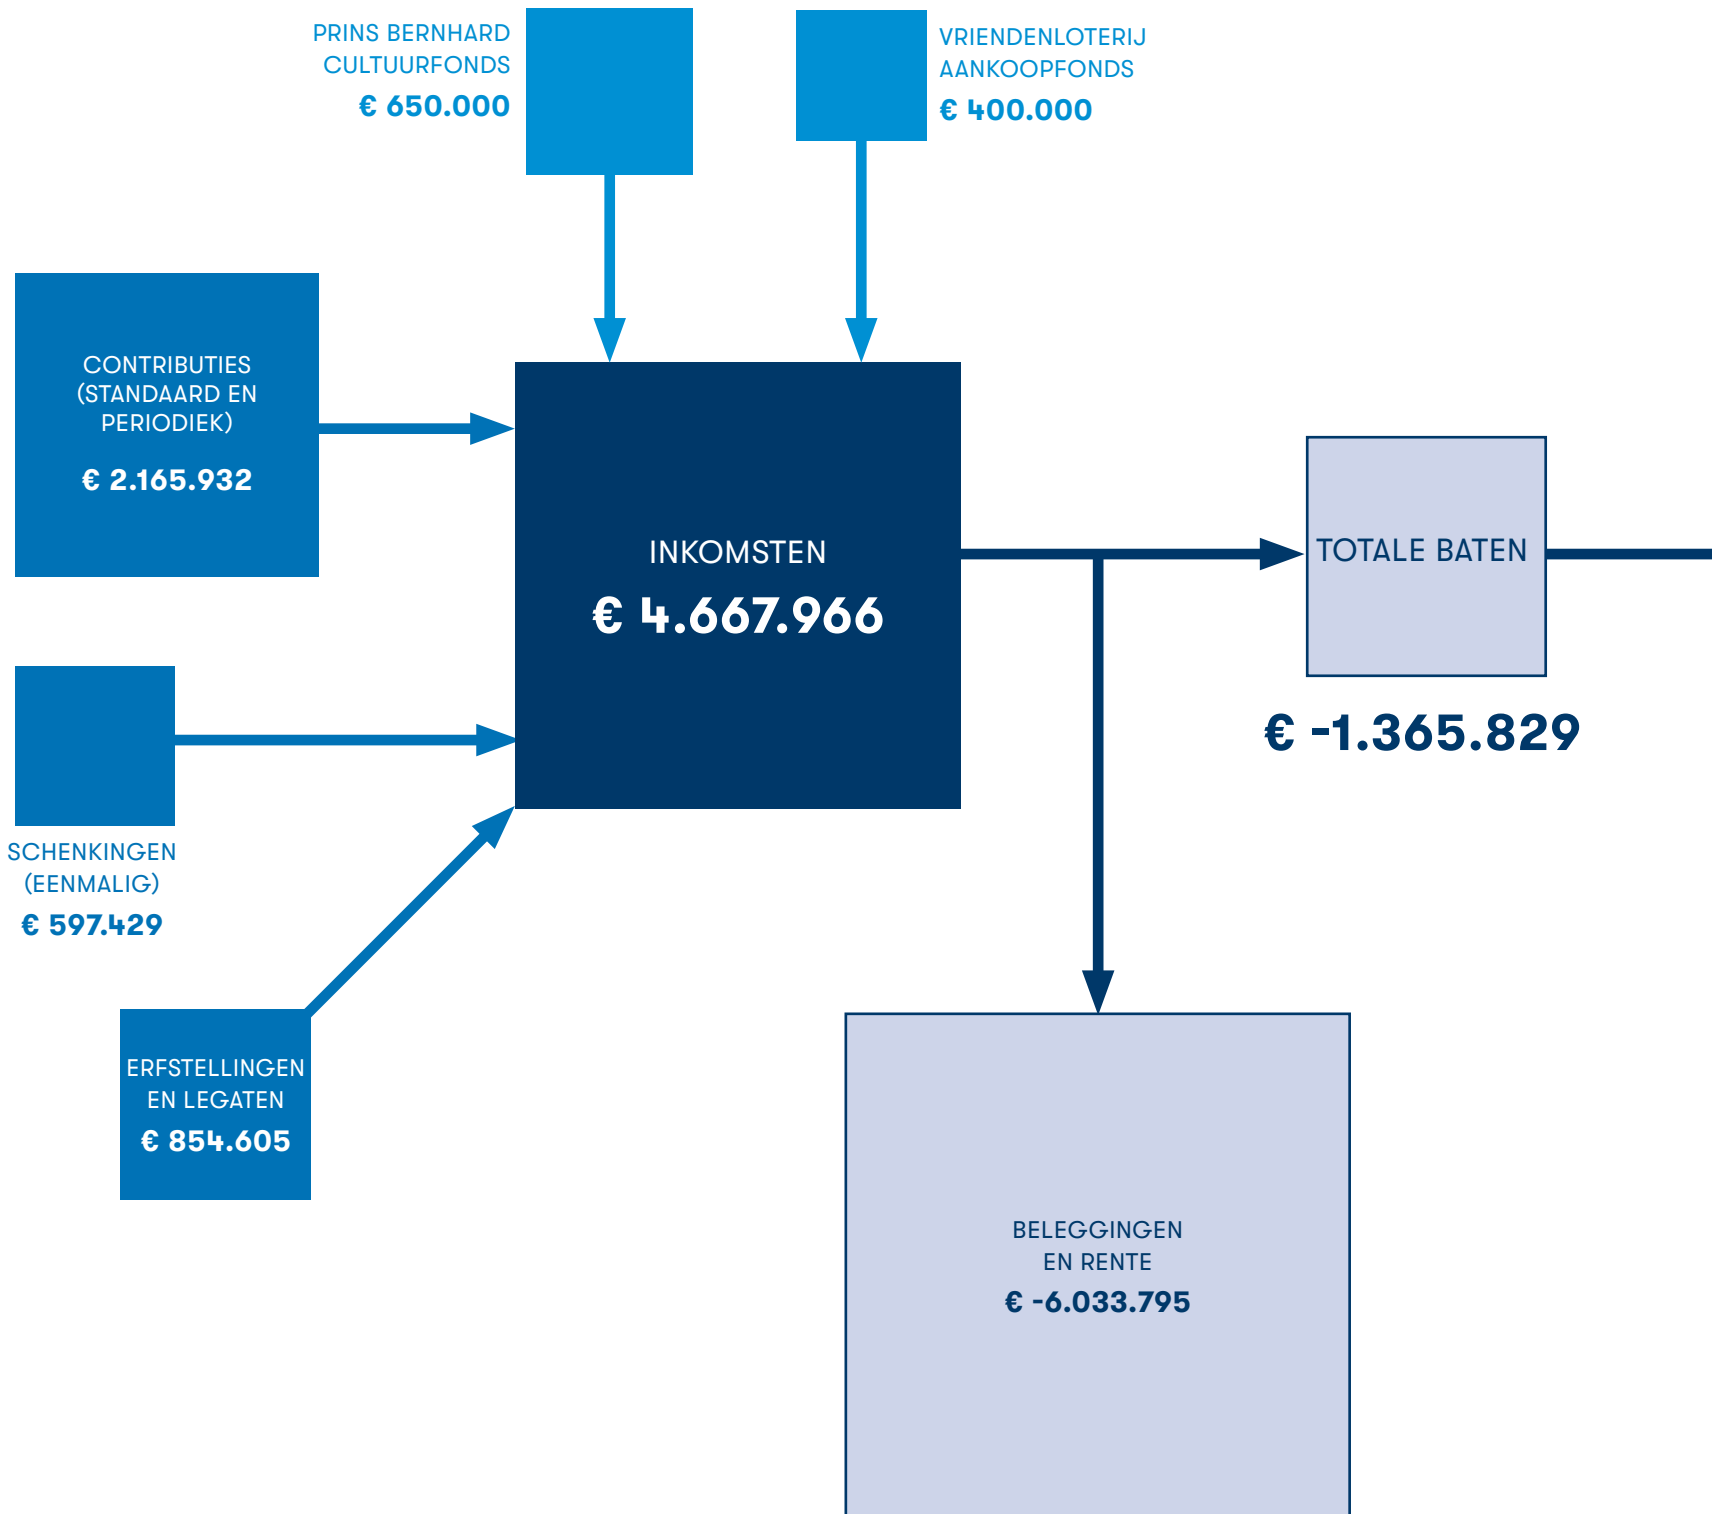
PRINS BERNHARD CULTUURFONDS
€ 650.000

VRIENDENLOTERIJ AANKOOPFONDS
€ 400.000

CONTRIBUTIES (STANDAARD EN PERIODIEK)
€ 2.165.932

INKOMSTEN
€ 4.667.966

TOTALE BATEN

€ -1.365.829

SCHENKINGEN (EENMALIG)
€ 597.429

ERFSTELLINGEN EN LEGATEN
€ 854.605

BELEGGINGEN EN RENTE
€ -6.033.795